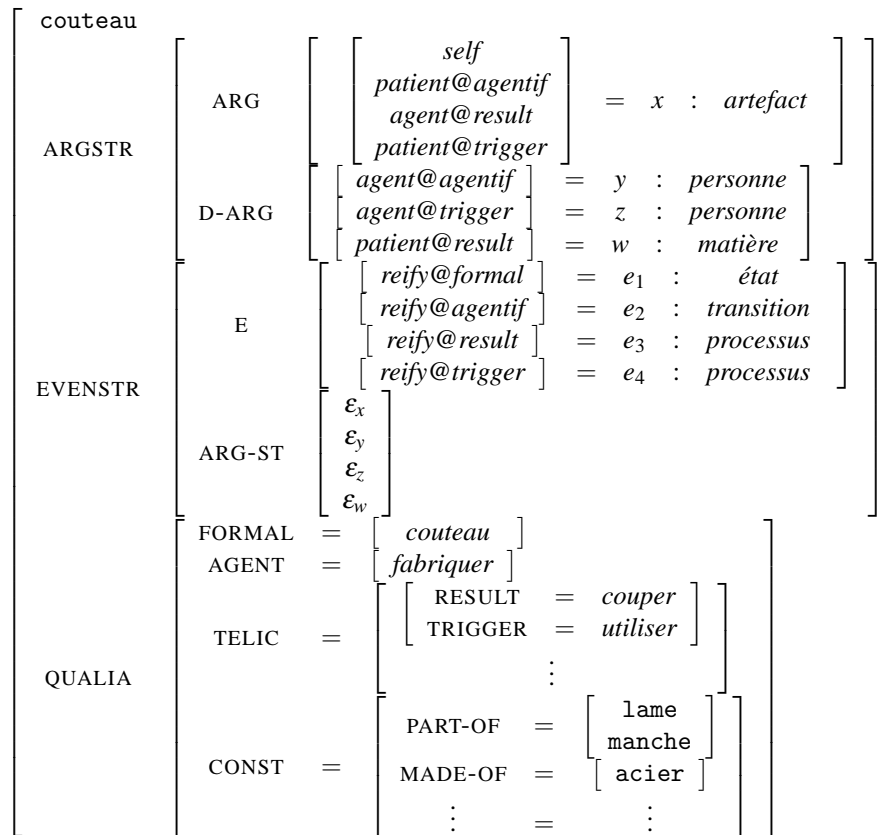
couteau

ARGSTR

ARG

self
patient@agentif
agent@result
patient@trigger

$=$ $x$ : artefact

D-ARG

agent@agentif $=$ $y$ : personne
agent@trigger $=$ $z$ : personne
patient@result $=$ $w$ : matière

EVENSTR

E

reify@formal $=$ $e_1$ : état
reify@agentif $=$ $e_2$ : transition
reify@result $=$ $e_3$ : processus
reify@trigger $=$ $e_4$ : processus

ARG-ST

$\varepsilon_x$
$\varepsilon_y$
$\varepsilon_z$
$\varepsilon_w$

QUALIA

FORMAL $=$ couteau
AGENT $=$ fabriquer
TELIC $=$
RESULT $=$ couper
TRIGGER $=$ utiliser
$\vdots$

CONST $=$
PART-OF $=$ lame manche
MADE-OF $=$ acier
$\vdots$ $=$ $\vdots$